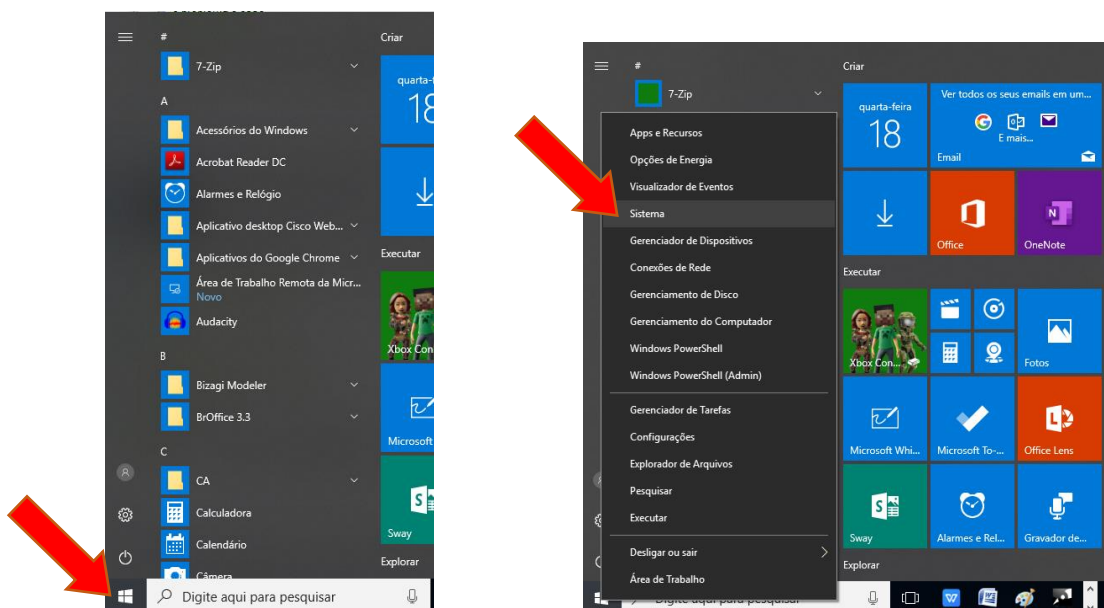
#
7-Zip
A
Acessórios do Windows
Acrobat Reader DC
Alarmes e Relógio
Aplicativo desktop Cisco Web...
Aplicativos do Google Chrome
Área de Trabalho Remota da Micr...
Novo
Audacity
B
Bizagi Modeler
BrOffice 3.3
C
CA
Calculadora
Calendário
Câmera
Criar
quarta-
18
Executar
Xbox Con
Microsoft
Sway
Explorar
Digite aqui para pesquisar

#
7-Zip
Apps e Recursos
Opções de Energia
Visualizador de Eventos
Sistema
Gerenciador de Dispositivos
Conexões de Rede
Gerenciamento de Disco
Gerenciamento do Computador
Windows PowerShell
Windows PowerShell (Admin)
Gerenciador de Tarefas
Configurações
Explorador de Arquivos
Pesquisar
Executar
Desligar ou sair
Área de Trabalho
Criar
quarta-feira
18
Ver todos os seus emails em um...
E mais...
Email
Office
OneNote
Executar
Xbox Con...
Fotos
Microsoft Whi...
Microsoft To-...
Office Lens
Sway
Alarmes e Rel...
Gravador de...
Explorar
Digite aqui para pesquisar